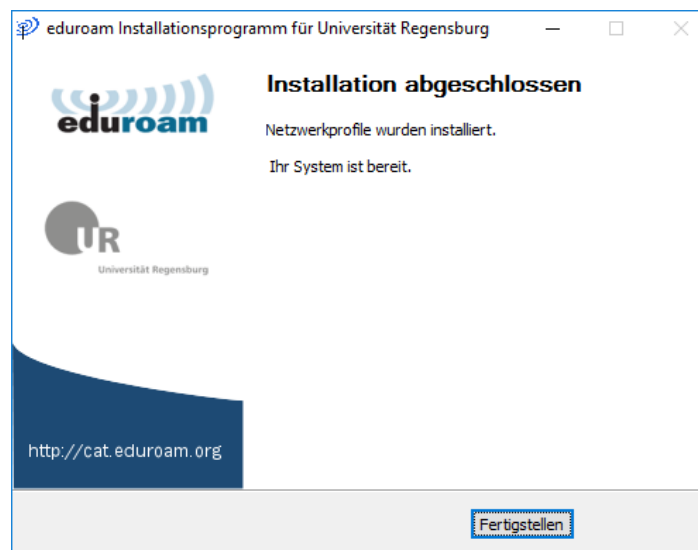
eduroam Installationsprogramm für Universität Regensburg

eduroam

UR
Universität Regensburg

http://cat.eduroam.org

Installation abgeschlossen

Netzwerkprofile wurden installiert.

Ihr System ist bereit.

Fertigstellen